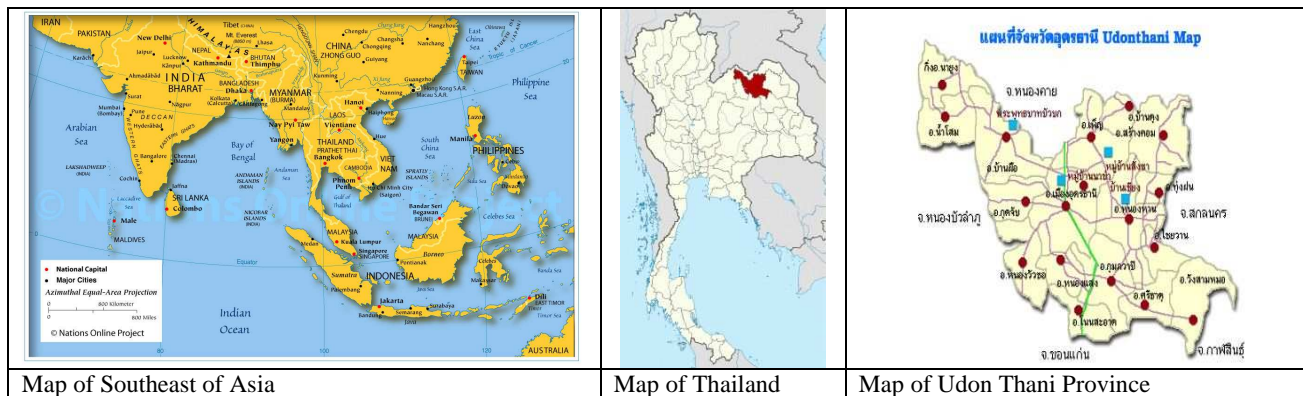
IRAN
PAKISTAN
New Delhi
HIMALAYAS
Tibet
Mt. Everest
NEPAL
Kathmandu
BHUTAN
Thimphu
INDIA
BHARAT
CHINA
ZHONG GUO
Hangzhou
East China Sea
Taipei
TAIWAN
Philippine Sea
Karachi
Ahmadabad
Mumbai (Bombay)
Pune
Hyderabad
Bangalore
Chennai (Madras)
Kolkata (Calcutta)
Dhaka
BANGLADESH
MYANMAR (BURMA)
Mandalay
Nay Pyi Taw
Yangon
Kunming
Chongqing
Guiyang
Nanning
Hong Kong S.A.R.
Macau S.A.R.
Hanoi
LAOS
Vientiane
THAILAND
PRATHET THAI
Bangkok
CAMBODIA
Phnom Penh
VIET NAM
Ho Chi Minh City (Saigon)
Hainan
South China Sea
Manila
Luzon
PHILIPPINES
Arabian Sea
Bay of Bengal
Andaman Sea
ANDAMAN ISLANDS (INDIA)
NICOBAR ISLANDS (INDIA)
LAKSHADWEEP (INDIA)
Cochin
Jaffna
SRI LANKA
Colombo
Male
MALDIVES
SPRATLY ISLANDS
Bandar Seri Begawan
BRUNEI
Celebes Sea
MALAYSIA
Kuala Lumpur
Singapore
SINGAPORE
Borneo
Sumatra
INDONESIA
Jakarta
Surabaya
Semarang
Java
Dili
EAST TIMOR
Timor Sea
Equator
Indian Ocean
AUSTRALIA
National Capital
Major Cities
Azimuthal Equal-Area Projection
800 Kilometer
800 Miles
© Nations Online Project
แผนที่จังหวัดอุดรธานี Udonthani Map
กิ่ง อ.นายูง
จ.หนองคาย
อ.น้ำโสม
อ.บ้านดุง
อ.เพ็ญ
อ.สร้างคอม
อ.บ้านผือ
อ.เมืองอุดรธานี
อ.หนองหาน
อ.ทุ่งฝน
จ.สกลนคร
จ.หนองบัวลำภู
อ.กุดจับ
อ.ไชยวาน
อ.หนองวัวซอ
อ.กุมภวาปี
อ.หนองแสง
อ.วังสามหมอ
อ.ศรีธาตุ
อ.โนนสะอาด
จ.ขอนแก่น
จ.กาฬสินธุ์
Map of Southeast of Asia
Map of Thailand
Map of Udon Thani Province